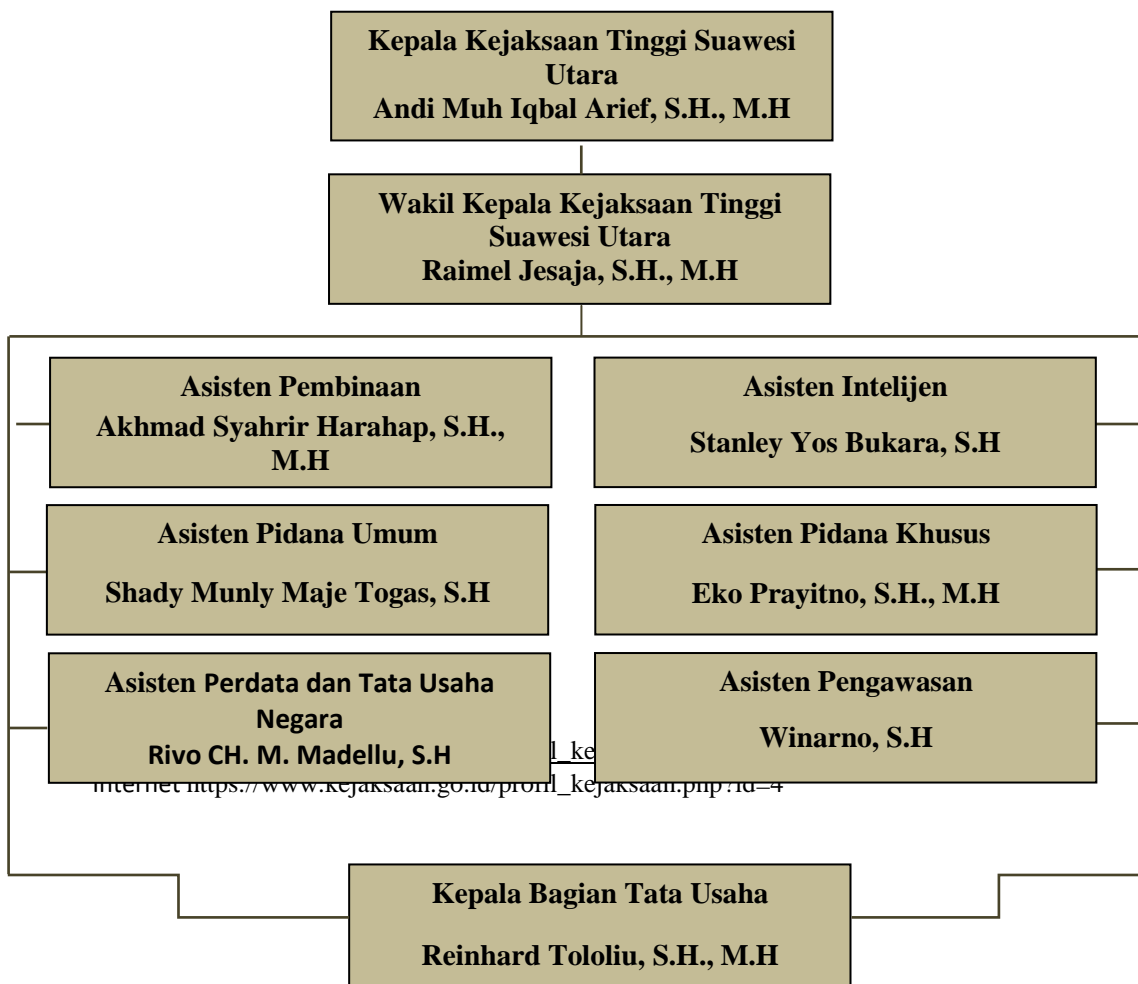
Kepala Kejaksaan Tinggi Suawesi Utara
Andi Muh Iqbal Arief, S.H., M.H

Wakil Kepala Kejaksaan Tinggi Suawesi Utara
Raimel Jesaja, S.H., M.H

Asisten Pembinaan
Akhmad Syahrir Harahap, S.H., M.H

Asisten Intelijen
Stanley Yos Bukara, S.H

Asisten Pidana Umum
Shady Munly Maje Togas, S.H

Asisten Pidana Khusus
Eko Prayitno, S.H., M.H

Asisten Perdata dan Tata Usaha Negara
Rivo CH. M. Madellu, S.H

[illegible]l_ke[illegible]

Asisten Pengawasan
Winarno, S.H

Internet https://www.kejaksaan.go.id/profil_kejaksaan.php?id=4

Kepala Bagian Tata Usaha
Reinhard Tololiu, S.H., M.H